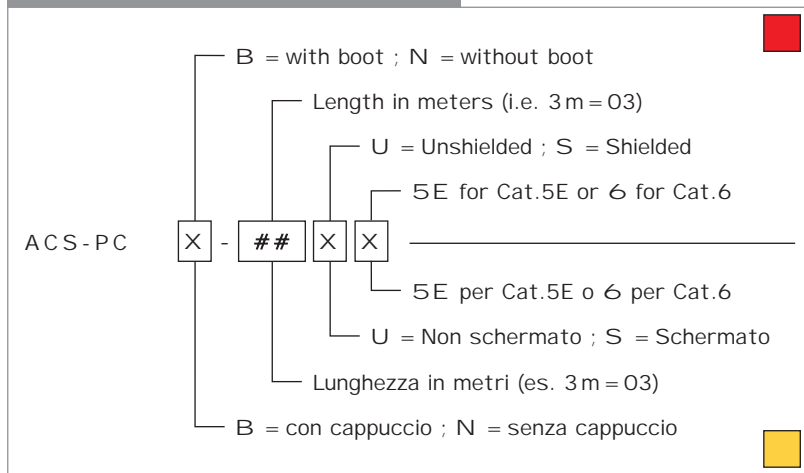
B = with boot ; N = without boot

Length in meters (i.e. 3 m = 03)

U = Unshielded ; S = Shielded

5E for Cat.5E or 6 for Cat.6

ACS-PC X - ## X X

5E per Cat.5E o 6 per Cat.6

U = Non schermato ; S = Schermato

Lunghezza in metri (es. 3 m = 03)

B = con cappuccio ; N = senza cappuccio